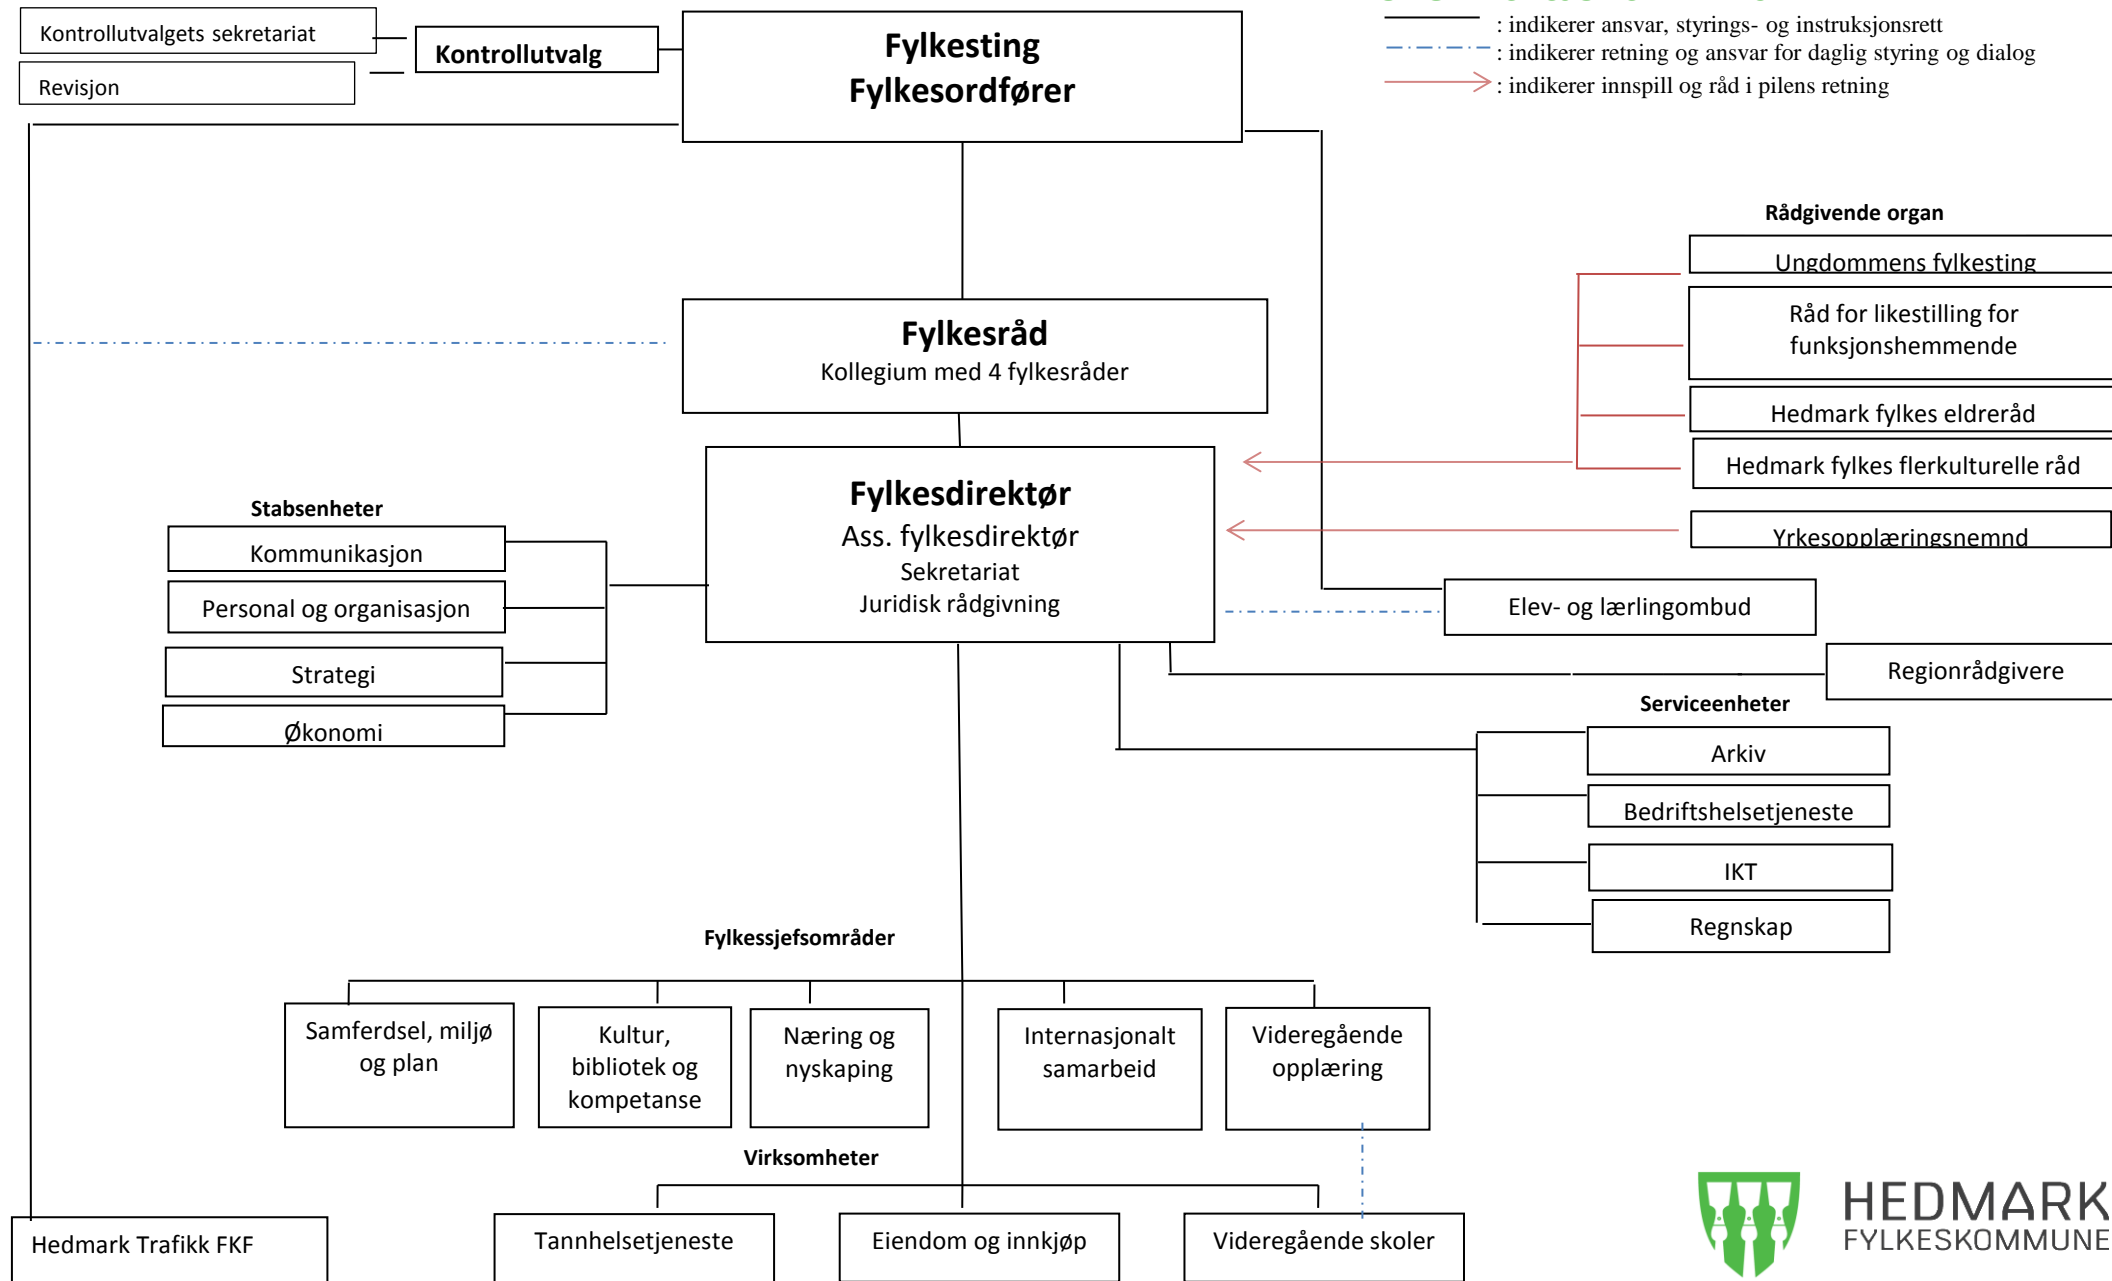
Kontrollutvalgets sekretariat

Revisjon

Kontrollutvalg

Fylkesting
Fylkesordfører

: indikerer ansvar, styrings- og instruksjonsrett
: indikerer retning og ansvar for daglig styring og dialog
: indikerer innspill og råd i pilens retning

Rådgivende organ

Ungdommens fylkesting

Råd for likestilling for funksjonshemmende

Hedmark fylkes eldreråd

Hedmark fylkes flerkulturelle råd

Yrkesopplæringsnemnd

Fylkesråd
Kollegium med 4 fylkesråder

Fylkesdirektør
Ass. fylkesdirektør
Sekretariat
Juridisk rådgivning

Stabsenheter

Kommunikasjon

Personal og organisasjon

Strategi

Økonomi

Elev- og lærlingombud

Regionrådgivere

Serviceenheter

Arkiv

Bedriftshelsetjeneste

IKT

Regnskap

Fylkessjefsområder

Samferdsel, miljø og plan

Kultur, bibliotek og kompetanse

Næring og nyskaping

Internasjonalt samarbeid

Videregående opplæring

Virksomheter

Hedmark Trafikk FKF

Tannhelsetjeneste

Eiendom og innkjøp

Videregående skoler

HEDMARK
FYLKESKOMMUNE